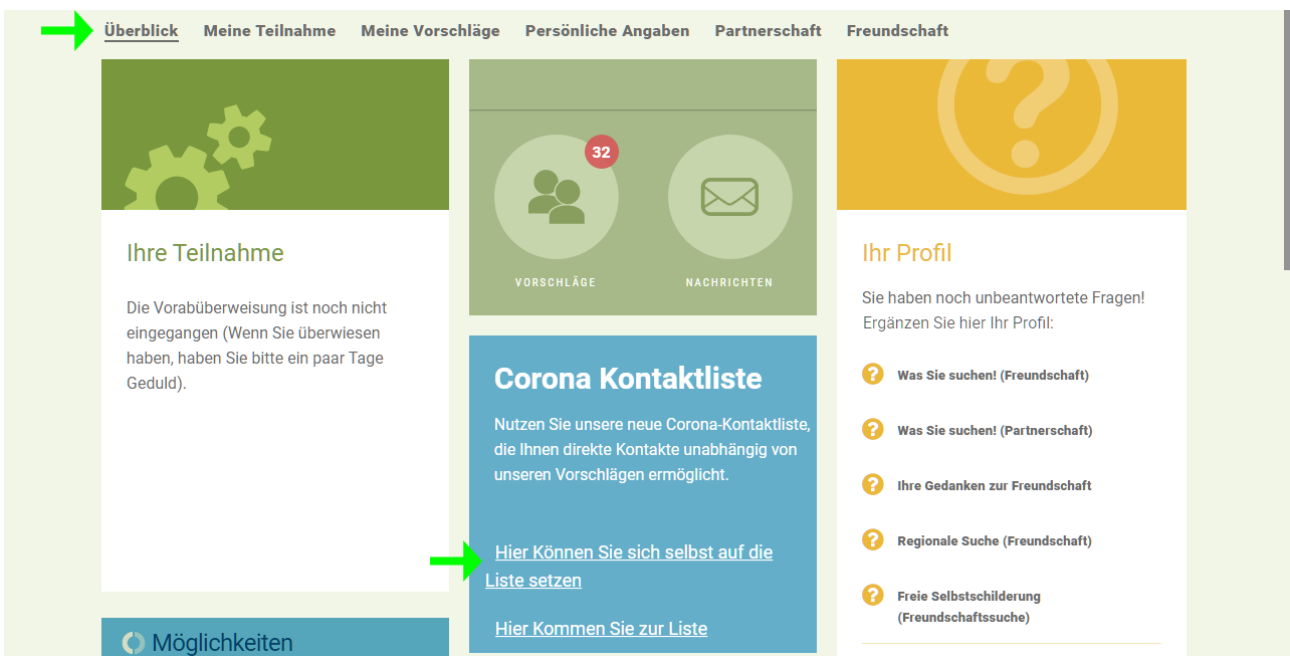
Überblick Meine Teilnahme Meine Vorschläge Persönliche Angaben Partnerschaft Freundschaft

Ihre Teilnahme

Die Vorabüberweisung ist noch nicht eingegangen (Wenn Sie überwiesen haben, haben Sie bitte ein paar Tage Geduld).

Möglichkeiten

32

VORSCHLÄGE

NACHRICHTEN

Corona Kontaktliste

Nutzen Sie unsere neue Corona-Kontaktliste, die Ihnen direkte Kontakte unabhängig von unseren Vorschlägen ermöglicht.

Hier Können Sie sich selbst auf die Liste setzen

Hier Kommen Sie zur Liste

Ihr Profil

Sie haben noch unbeantwortete Fragen! Ergänzen Sie hier Ihr Profil:

Was Sie suchen! (Freundschaft)

Was Sie suchen! (Partnerschaft)

Ihre Gedanken zur Freundschaft

Regionale Suche (Freundschaft)

Freie Selbstschilderung (Freundschaftssuche)